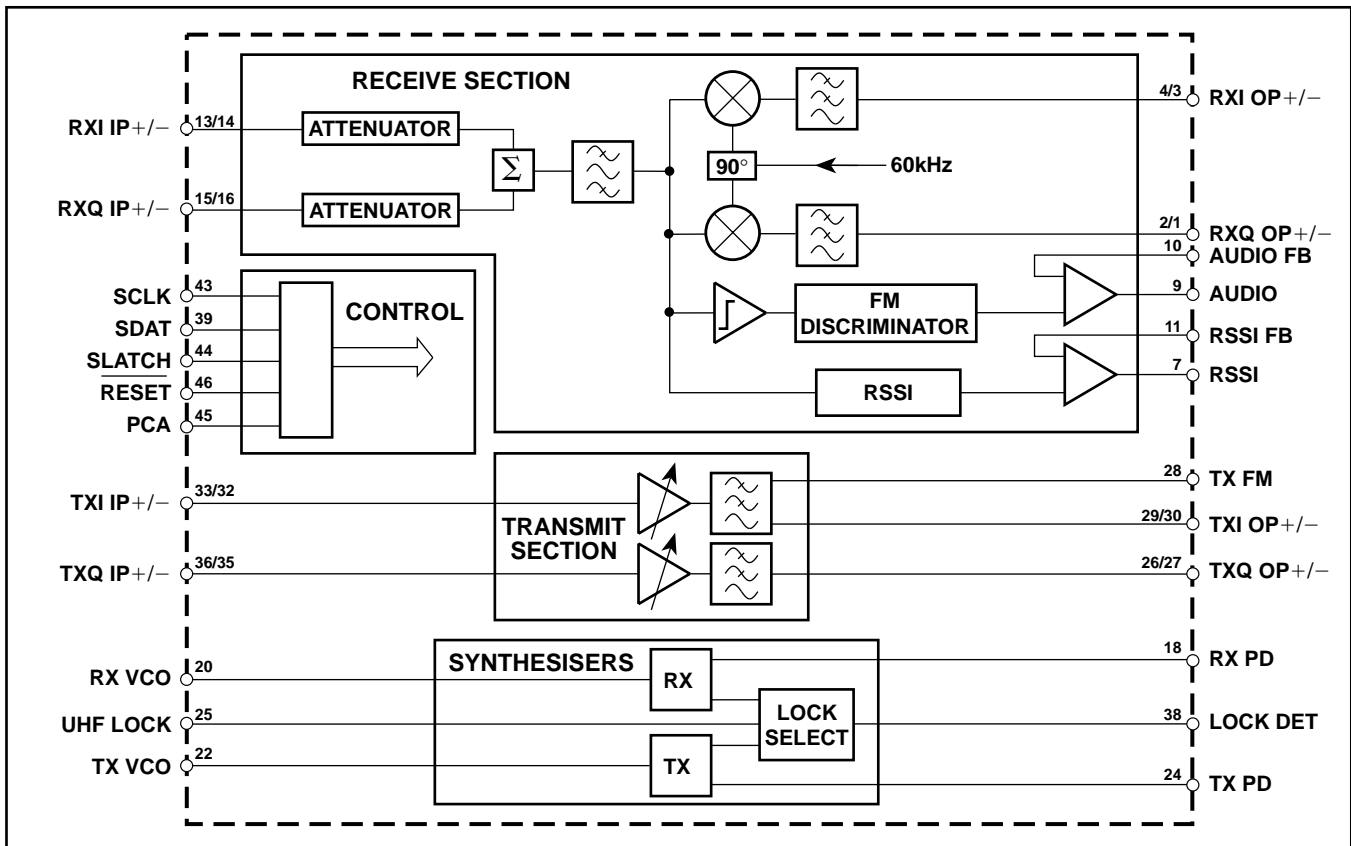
RECEIVE SECTION

RXI IP+/− 13/14 ATTENUATOR

RXQ IP+/− 15/16 ATTENUATOR

$\Sigma$

90°

60kHz

4/3 RXI OP+/−

2/1 RXQ OP+/−

10 AUDIO FB

9 AUDIO

11 RSSI FB

7 RSSI

FM DISCRIMINATOR

RSSI

SCLK 43

SDAT 39

SLATCH 44

$\overline{\text{RESET}}$ 46

PCA 45

CONTROL

TXI IP+/− 33/32

TXQ IP+/− 36/35

TRANSMIT SECTION

28 TX FM

29/30 TXI OP+/−

26/27 TXQ OP+/−

SYNTHESISERS

RX VCO 20

UHF LOCK 25

TX VCO 22

RX

TX

LOCK SELECT

18 RX PD

38 LOCK DET

24 TX PD